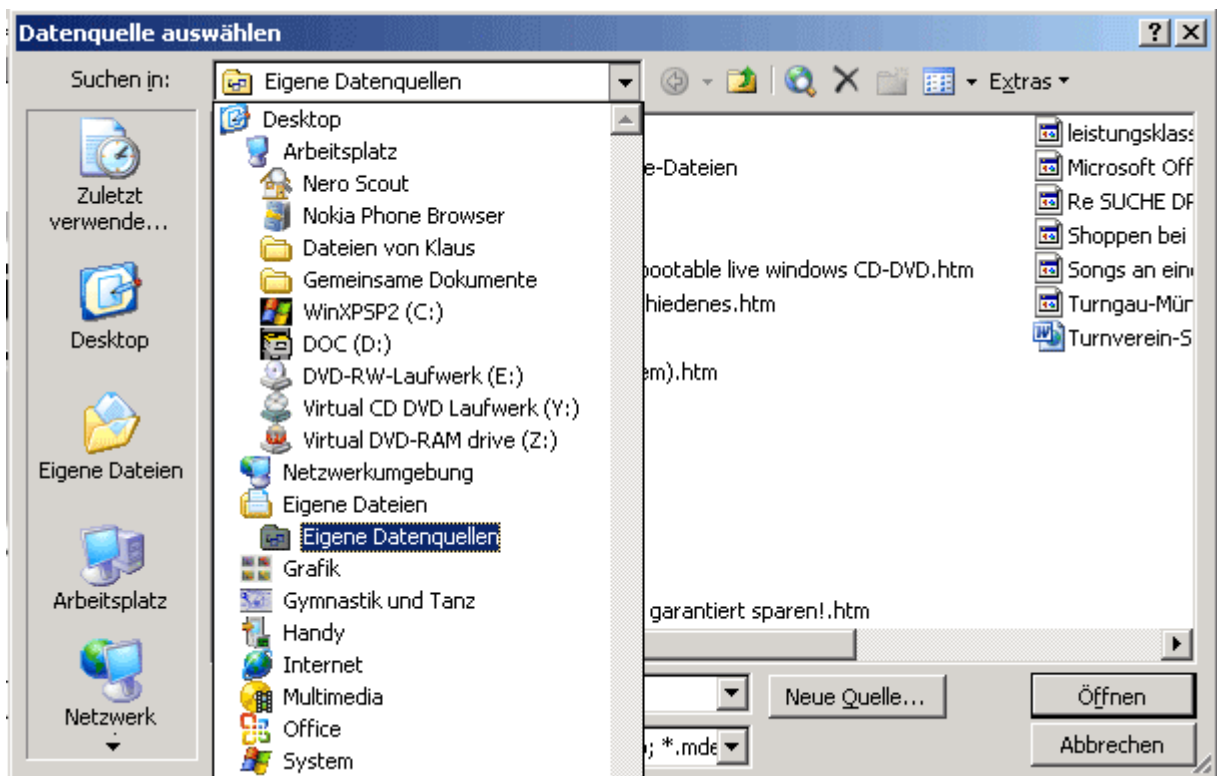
Datenquelle auswählen

?

Suchen in: Eigene Datenquellen

Extras

Zuletzt verwende...

Desktop

Eigene Dateien

Arbeitsplatz

Netzwerk

Desktop
Arbeitsplatz
Nero Scout
Nokia Phone Browser
Dateien von Klaus
Gemeinsame Dokumente
WinXPSP2 (C:)
DOC (D:)
DVD-RW-Laufwerk (E:)
Virtual CD DVD Laufwerk (Y:)
Virtual DVD-RAM drive (Z:)
Netzwerkumgebung
Eigene Dateien
Eigene Datenquellen
Grafik
Gymnastik und Tanz
Handy
Internet
Multimedia
Office
System

e-Dateien
bootable live windows CD-DVD.htm
hiedenes.htm
em).htm
garantiert sparen!.htm

leistungsklass
Microsoft Off
Re SUCHE DF
Shoppen bei
Songs an ein
Turngau-Mür
Turnverein-S

; *.mde

Neue Quelle...

Öffnen

Abbrechen